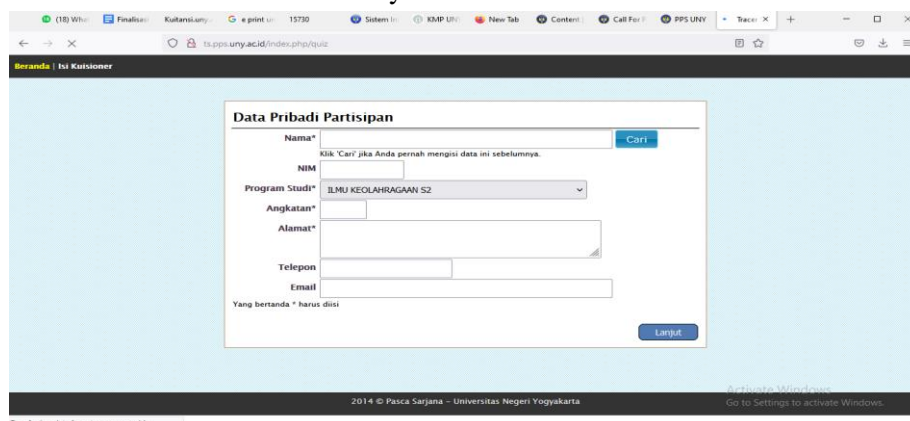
(18) Wh | Finalisa | Kuitansi.uny | e print u | 15730 | Sistem In | KMP UN | New Tab | Content | Call For P | PPS UNY | Trace | +

ts.pps.uny.ac.id/index.php/quiz

Beranda | Isi Kuisioner

Data Pribadi Partisipan

Nama* Cari

Klik 'Cari' jika Anda pernah mengisi data ini sebelumnya.

NIM

Program Studi* ILMU KEOLAHRAGAAN S2

Angkatan*

Alamat*

Telepon

Email

Yang bertanda * harus diisi

Lanjut

2014 © Pasca Sarjana – Universitas Negeri Yogyakarta

Activate Windows
Go to Settings to activate Windows.